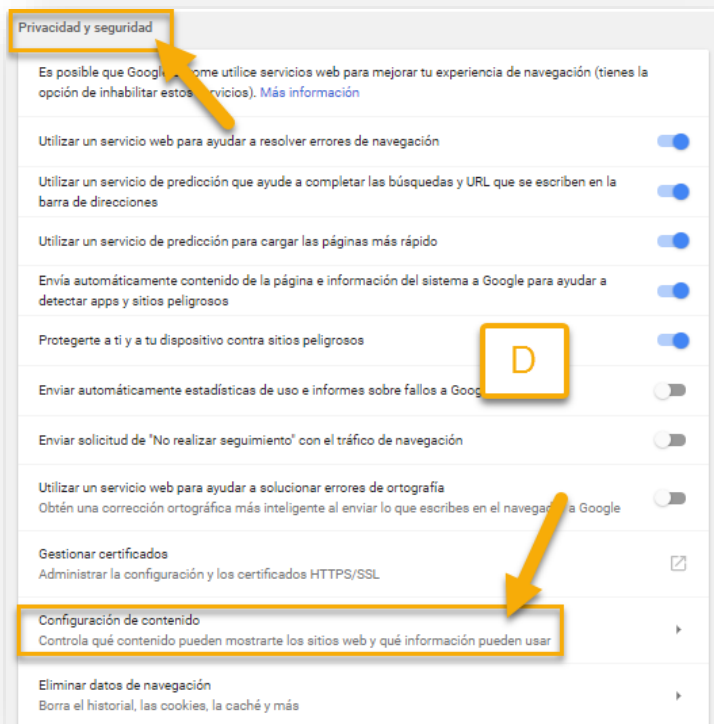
Privacidad y seguridad

Es posible que Google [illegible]ome utilice servicios web para mejorar tu experiencia de navegación (tienes la opción de inhabilitar estos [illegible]rvicios). Más información

Utilizar un servicio web para ayudar a resolver errores de navegación

Utilizar un servicio de predicción que ayude a completar las búsquedas y URL que se escriben en la barra de direcciones

Utilizar un servicio de predicción para cargar las páginas más rápido

Envía automáticamente contenido de la página e información del sistema a Google para ayudar a detectar apps y sitios peligrosos

Protegerte a ti y a tu dispositivo contra sitios peligrosos

D

Enviar automáticamente estadísticas de uso e informes sobre fallos a Goog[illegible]

Enviar solicitud de "No realizar seguimiento" con el tráfico de navegación

Utilizar un servicio web para ayudar a solucionar errores de ortografía
Obtén una corrección ortográfica más inteligente al enviar lo que escribes en el navegad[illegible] a Google

Gestionar certificados
Administrar la configuración y los certificados HTTPS/SSL

Configuración de contenido
Controla qué contenido pueden mostrarte los sitios web y qué información pueden usar

Eliminar datos de navegación
Borra el historial, las cookies, la caché y más